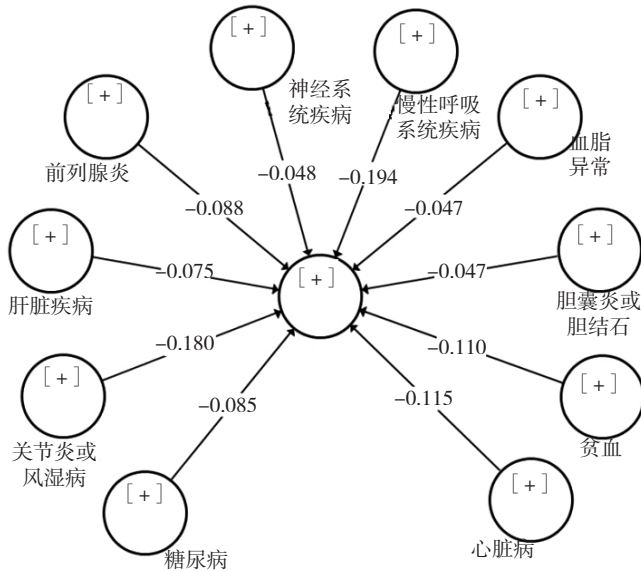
[+]
神经系统疾病
[+]
慢性呼吸系统疾病
[+]
前列腺炎
[+]
血脂异常
−0.048
−0.194
−0.088
−0.047
[+]
[+]
−0.075
[+]
−0.047
肝脏疾病
胆囊炎或胆结石
−0.180
−0.110
[+]
−0.085
−0.115
[+]
关节炎或风湿病
贫血
[+]
[+]
糖尿病
心脏病